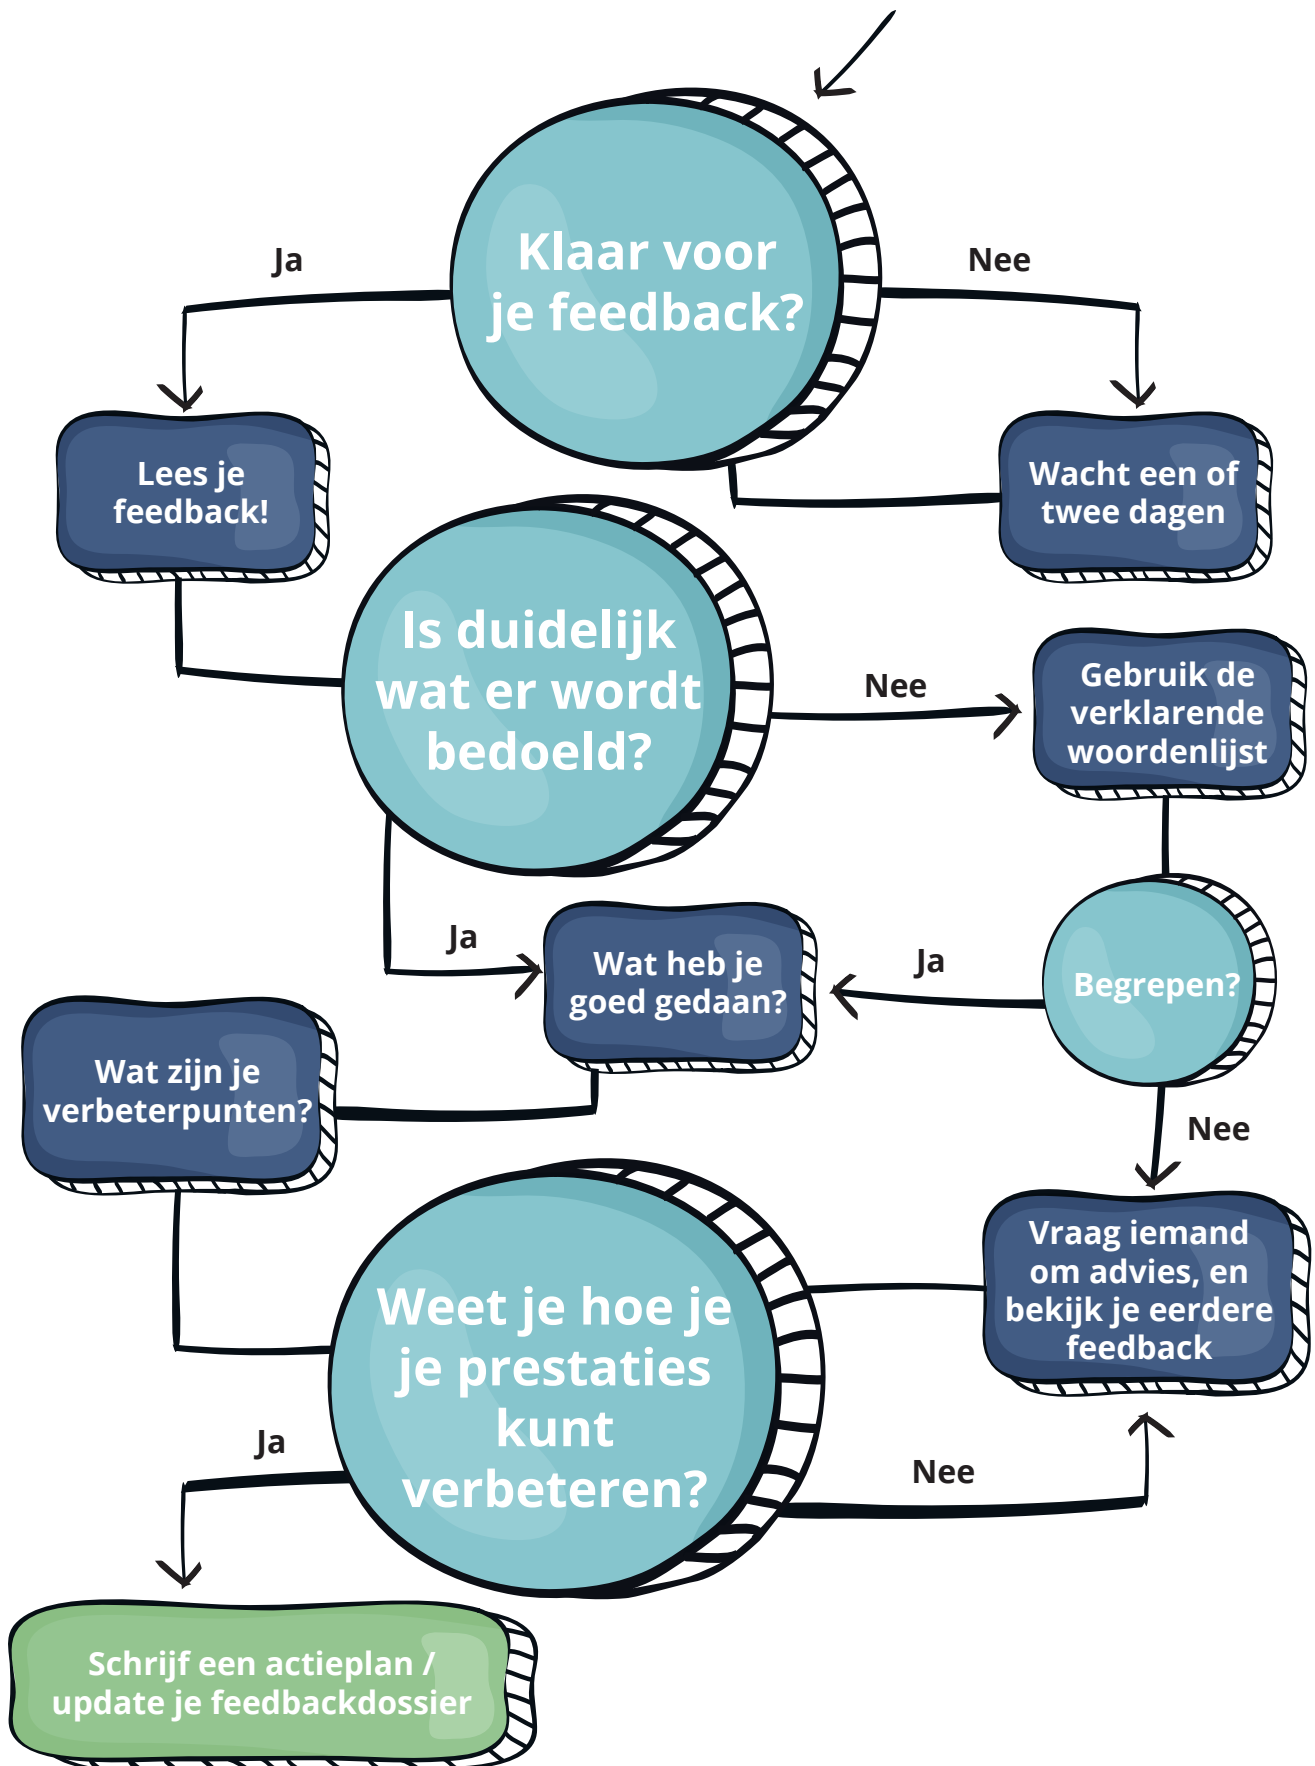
Klaar voor je feedback?

Ja

Nee

Lees je feedback!

Wacht een of twee dagen

Is duidelijk wat er wordt bedoeld?

Nee

Gebruik de verklarende woordenlijst

Ja

Wat heb je goed gedaan?

Ja

Begrepen?

Wat zijn je verbeterpunten?

Nee

Vraag iemand om advies, en bekijk je eerdere feedback

Weet je hoe je je prestaties kunt verbeteren?

Ja

Nee

Schrijf een actieplan / update je feedbackdossier